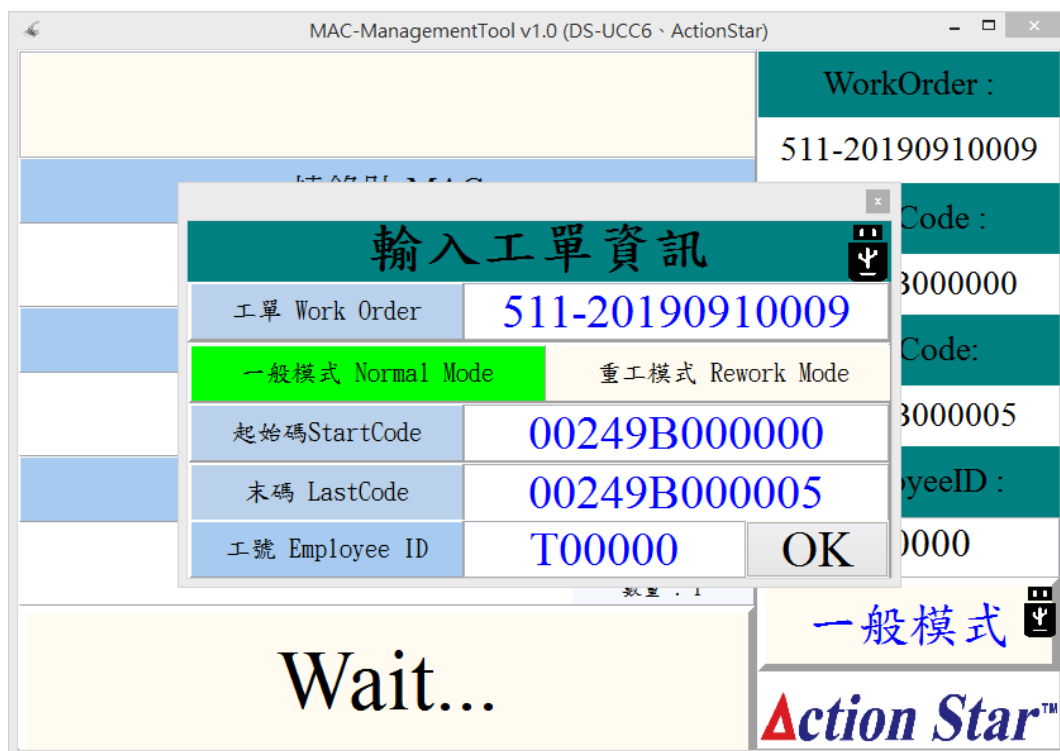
MAC-ManagementTool v1.0 (DS-UCC6、ActionStar)

WorkOrder :
511-20190910009
Code :
3000000
Code:
3000005
oyeeID :
0000

輸入工單資訊

| 工單 Work Order | 511-20190910009 |
|---|---|
| 一般模式 Normal Mode | 重工模式 Rework Mode |
| 起始碼StartCode | 00249B000000 |
| 末碼 LastCode | 00249B000005 |
| 工號 Employee ID | T00000 OK |

數量 : 1

Wait...

一般模式

Action Star™